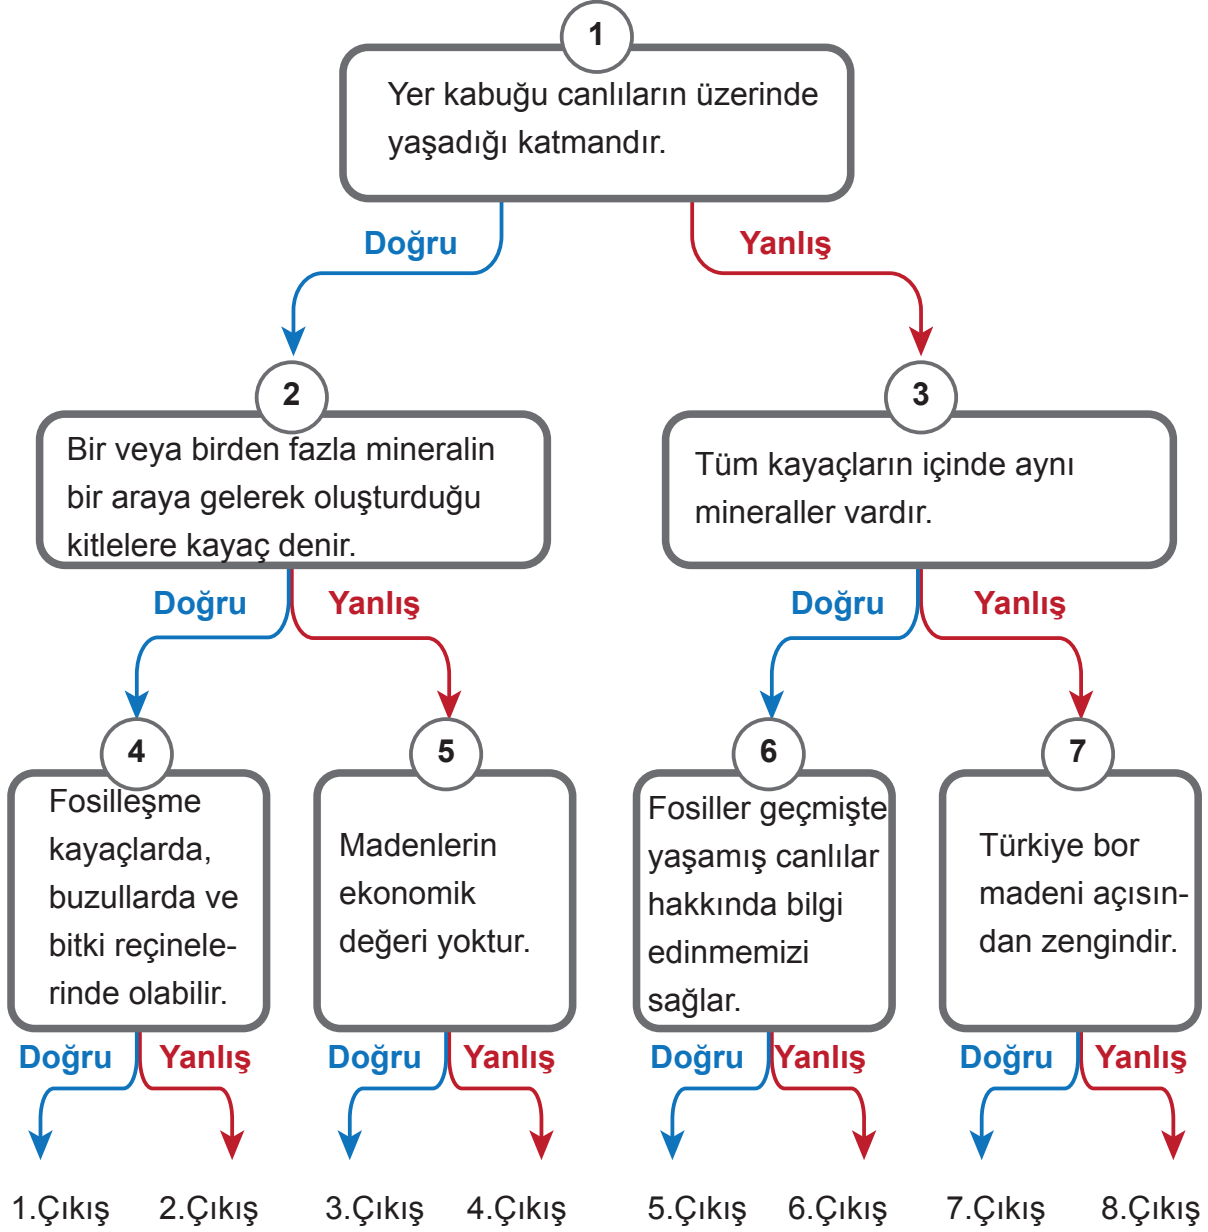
1

Yer kabuğu canlıların üzerinde yaşadığı katmandır.

Doğru

Yanlış

2

Bir veya birden fazla mineralin bir araya gelerek oluşturduğu kitlelere kayaç denir.

3

Tüm kayaçların içinde aynı mineraller vardır.

Doğru

Yanlış

Doğru

Yanlış

4

Fosilleşme kayaçlarda, buzullarda ve bitki reçinelerinde olabilir.

5

Madenlerin ekonomik değeri yoktur.

6

Fosiller geçmişte yaşamış canlılar hakkında bilgi edinmemizi sağlar.

7

Türkiye bor madeni açısından zengindir.

Doğru

Yanlış

Doğru

Yanlış

Doğru

Yanlış

Doğru

Yanlış

1.Çıkış

2.Çıkış

3.Çıkış

4.Çıkış

5.Çıkış

6.Çıkış

7.Çıkış

8.Çıkış